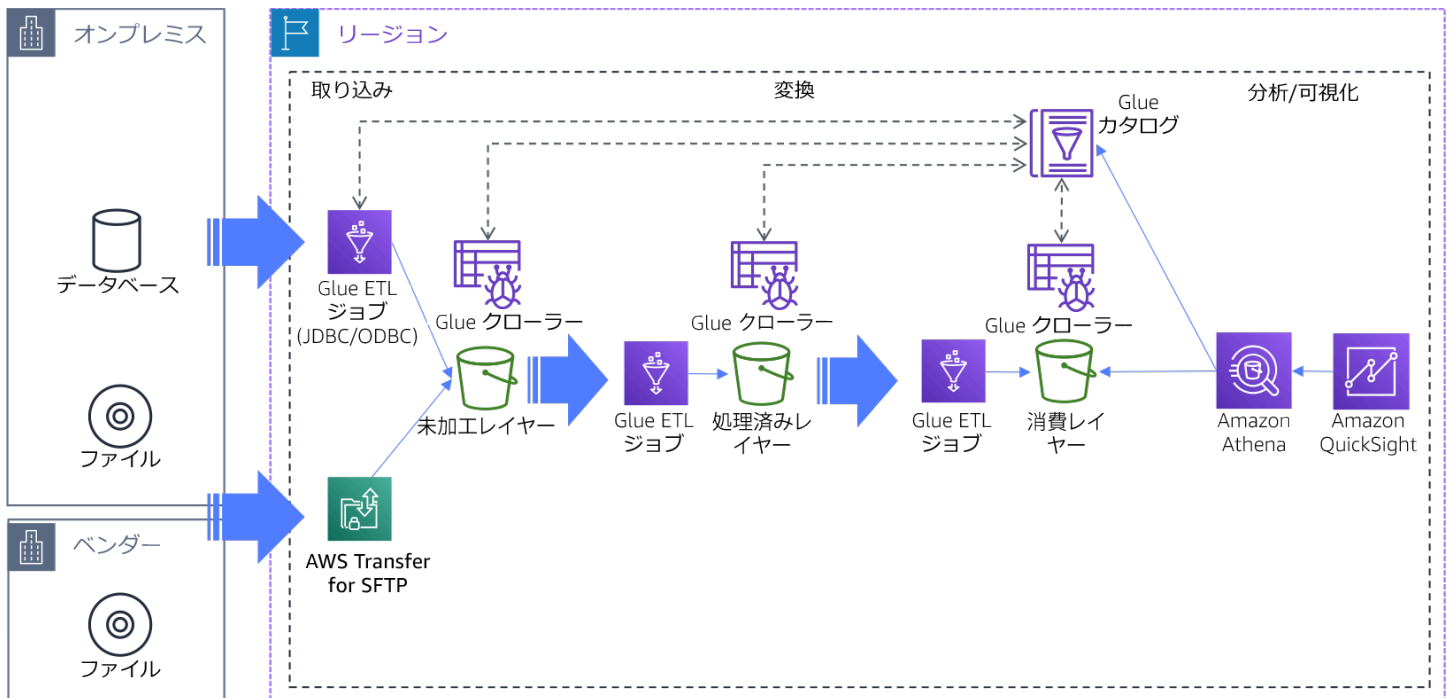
オンプレミス

データベース

ファイル

ベンダー

ファイル

リージョン

取り込み

変換

分析/可視化

Glue カタログ

Glue ETL ジョブ (JDBC/ODBC)

Glue クローラー

Glue クローラー

Glue クローラー

未加工レイヤー

Glue ETL ジョブ

処理済みレイヤー

Glue ETL ジョブ

消費レイヤー

Amazon Athena

Amazon QuickSight

AWS Transfer for SFTP